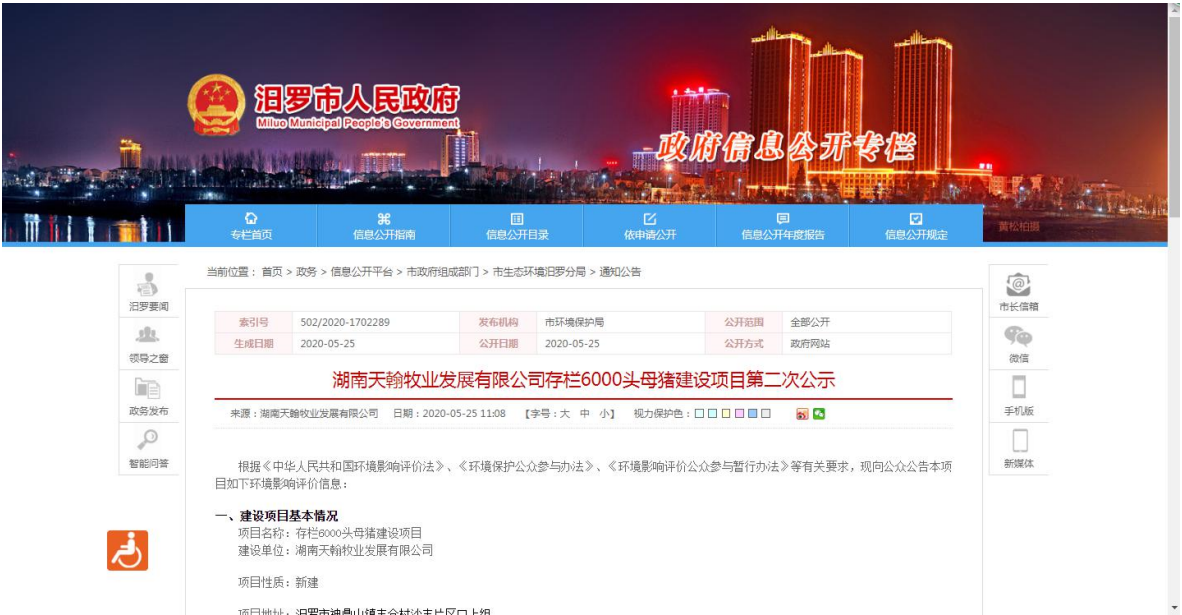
汨罗市人民政府
Miluo Municipal People's Government
政府信息公开专栏

专栏首页 信息公开指南 信息公开目录 依申请公开 信息公开年度报告 信息公开规定 黄松柏猴

汨罗要闻
领导之窗
政务发布
智能问答

当前位置： 首页 > 政务 > 信息公开平台 > 市政府组成部门 > 市生态环境汨罗分局 > 通知公告

| 索引号 | 502/2020-1702289 | 发布机构 | 市环境保护局 | 公开范围 | 全部公开 |
|---|---|---|---|---|---|
| 生成日期 | 2020-05-25 | 公开日期 | 2020-05-25 | 公开方式 | 政府网站 |

湖南天翰牧业发展有限公司存栏6000头母猪建设项目第二次公示

来源：湖南天翰牧业发展有限公司 日期：2020-05-25 11:08 【字号：大 中 小】 视力保护色：

市长信箱
微信
手机版
新媒体

根据《中华人民共和国环境影响评价法》、《环境保护公众参与办法》、《环境影响评价公众参与暂行办法》等有关要求，现向公众公告本项目如下环境影响评价信息：

一、建设项目基本情况
项目名称：存栏6000头母猪建设项目
建设单位：湖南天翰牧业发展有限公司

项目性质：新建

项目地址：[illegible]